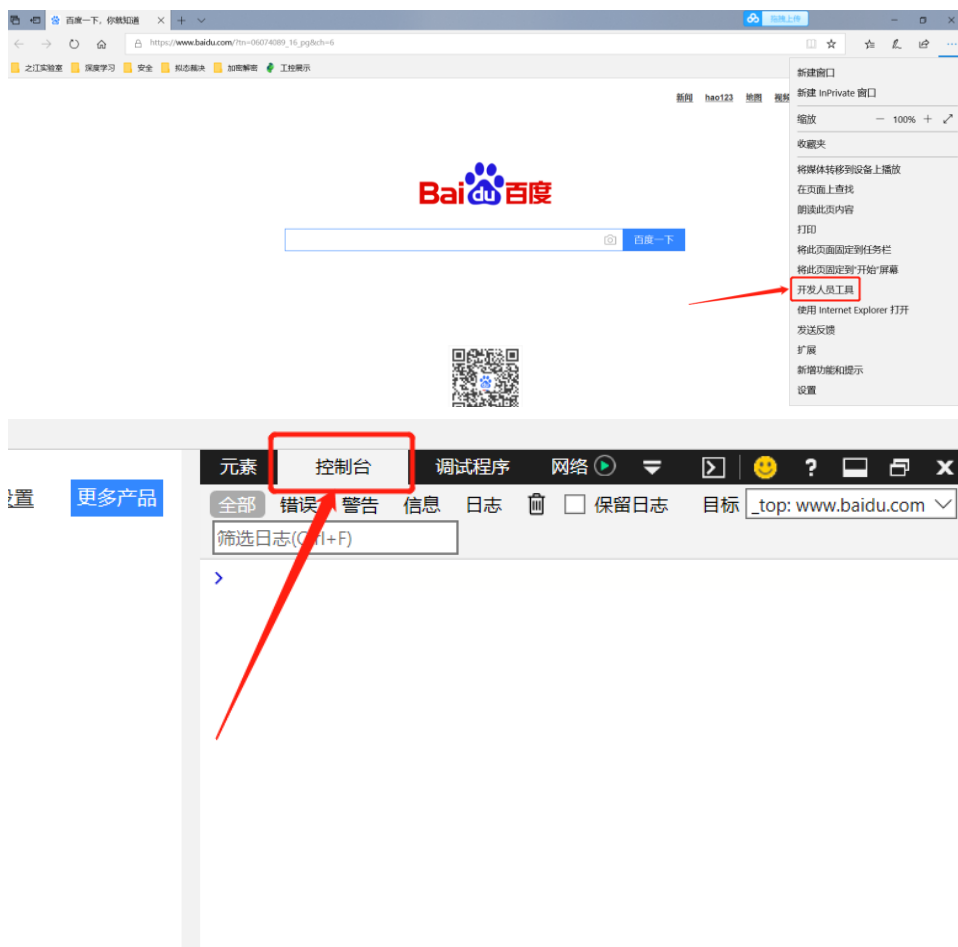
百度一下，你就知道

拖拽上传

https://www.baidu.com/?tn=06074089_16_pg&ch=6

之江实验室 深度学习 安全 拟态裁决 加密解密 工控展示

新闻 hao123 地图 视频

新建窗口
新建 InPrivate 窗口
缩放 — 100% +
收藏夹
将媒体转移到设备上播放
在页面上查找
朗读此页内容
打印
将此页面固定到任务栏
将此页面固定到"开始"屏幕
开发人员工具
使用 Internet Explorer 打开
发送反馈
扩展
新增功能和提示
设置

Bai du 百度

百度一下

设置 更多产品

元素 控制台 调试程序 网络 ?

全部 错误 警告 信息 日志 保留日志 目标 _top: www.baidu.com

筛选日志(Ctrl+F)

>